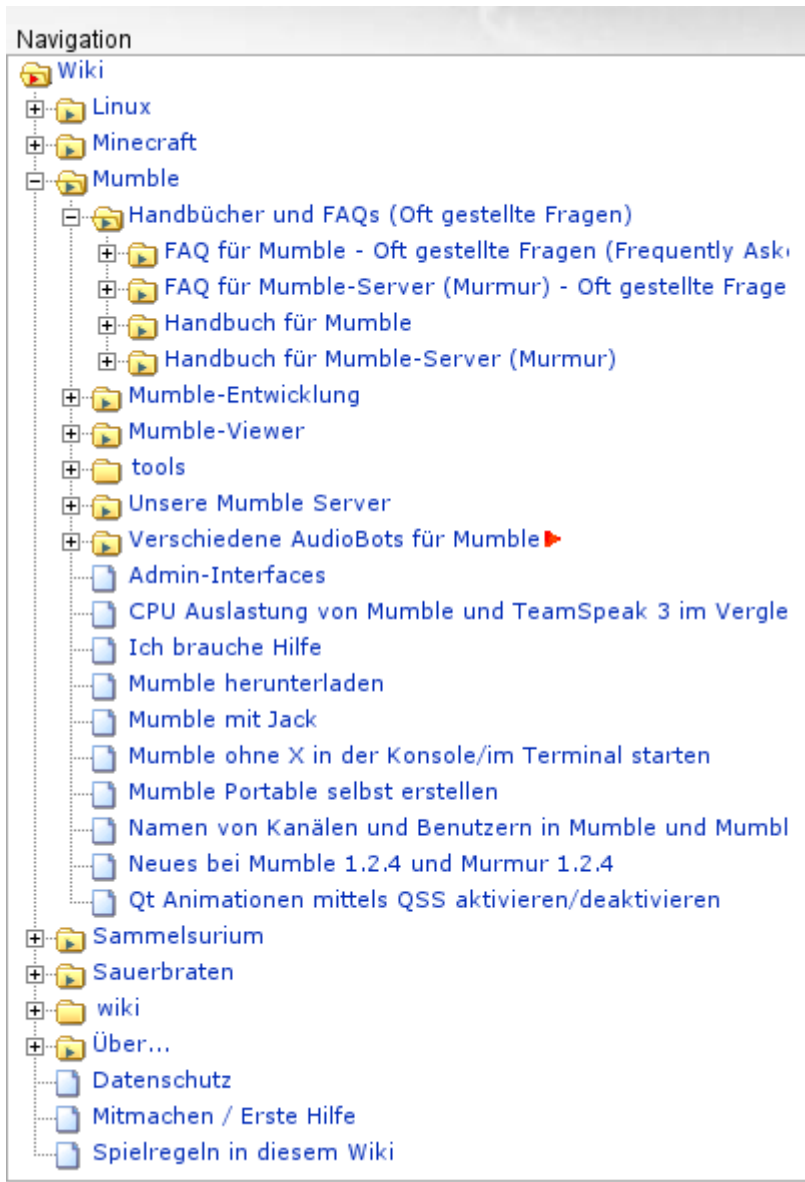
Navigation

Wiki

Linux

Minecraft

Mumble

Handbücher und FAQs (Oft gestellte Fragen)

FAQ für Mumble - Oft gestellte Fragen (Frequently Ask

FAQ für Mumble-Server (Murmur) - Oft gestellte Frage

Handbuch für Mumble

Handbuch für Mumble-Server (Murmur)

Mumble-Entwicklung

Mumble-Viewer

tools

Unsere Mumble Server

Verschiedene AudioBots für Mumble

Admin-Interfaces

CPU Auslastung von Mumble und TeamSpeak 3 im Vergle

Ich brauche Hilfe

Mumble herunterladen

Mumble mit Jack

Mumble ohne X in der Konsole/im Terminal starten

Mumble Portable selbst erstellen

Namen von Kanälen und Benutzern in Mumble und Mumbl

Neues bei Mumble 1.2.4 und Murmur 1.2.4

Qt Animationen mittels QSS aktivieren/deaktivieren

Sammelsurium

Sauerbraten

wiki

Über...

Datenschutz

Mitmachen / Erste Hilfe

Spielregeln in diesem Wiki